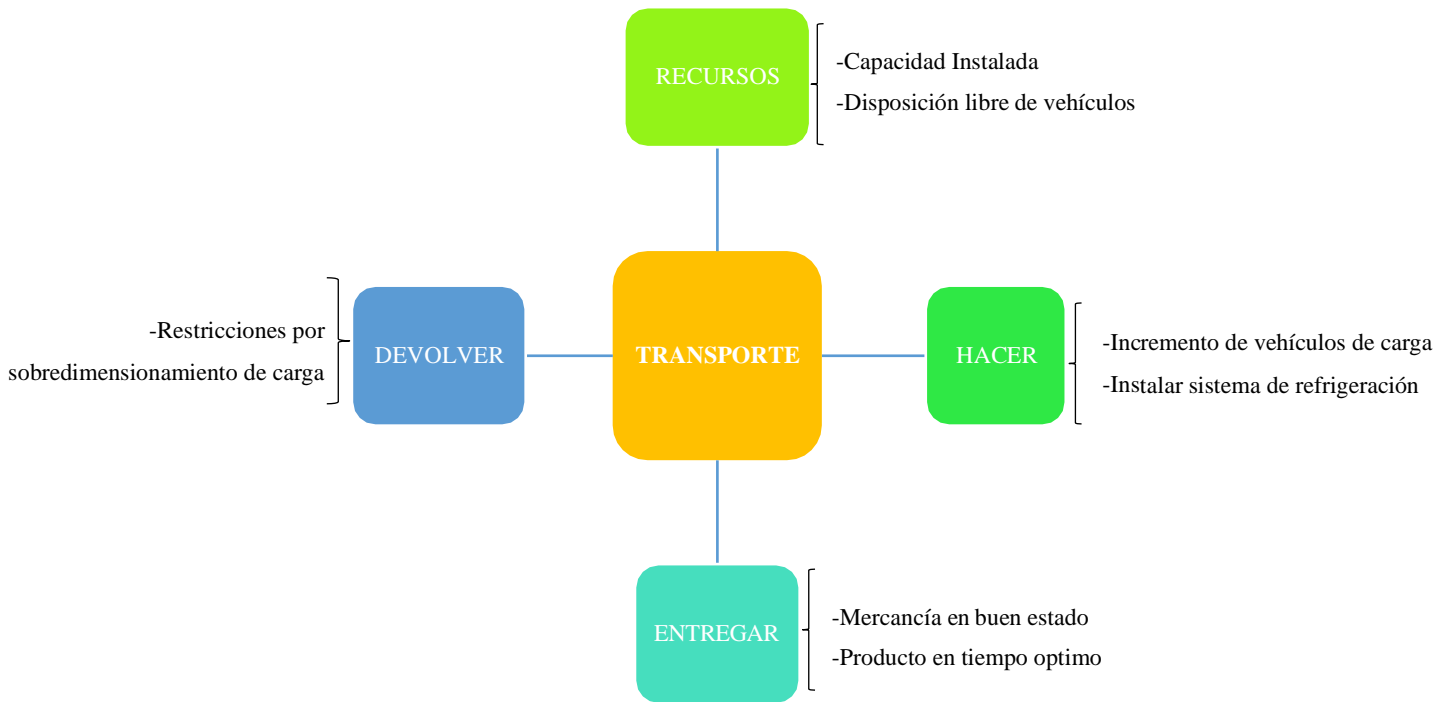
RECURSOS

-Capacidad Instalada
-Disposición libre de vehículos

-Restricciones por sobredimensionamiento de carga

DEVOLVER

TRANSPORTE

HACER

-Incremento de vehículos de carga
-Instalar sistema de refrigeración

ENTREGAR

-Mercancía en buen estado
-Producto en tiempo optimo